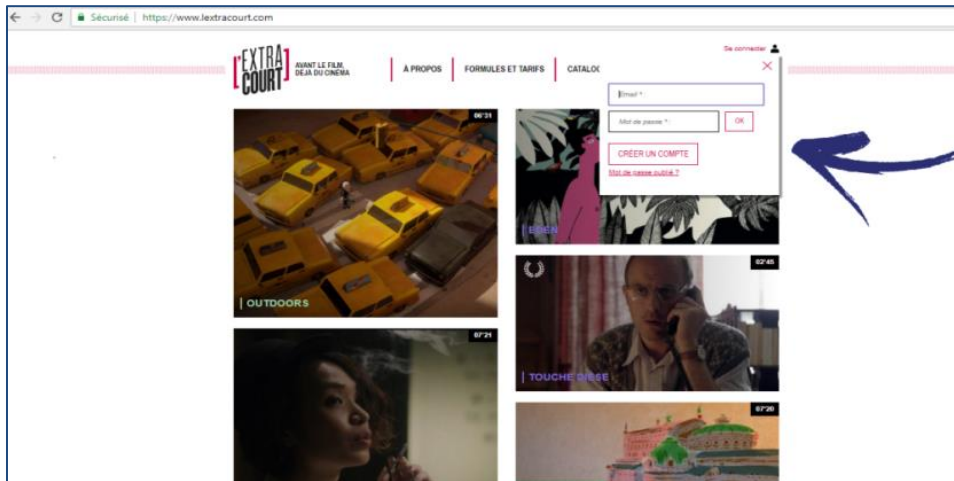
Sécurisé | https://www.lextracourt.com

EXTRA COURT AVANT LE FILM, DÉJÀ DU CINÉMA

À PROPOS | FORMULES ET TARIFS | CATALO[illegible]

Se connecter

Email *

Mot de passe *

OK

CRÉER UN COMPTE

Mot de passe oublié ?

06'21

OUTDOORS

EDEN

02'45

TOUCHE DIESE

07'21

07'20